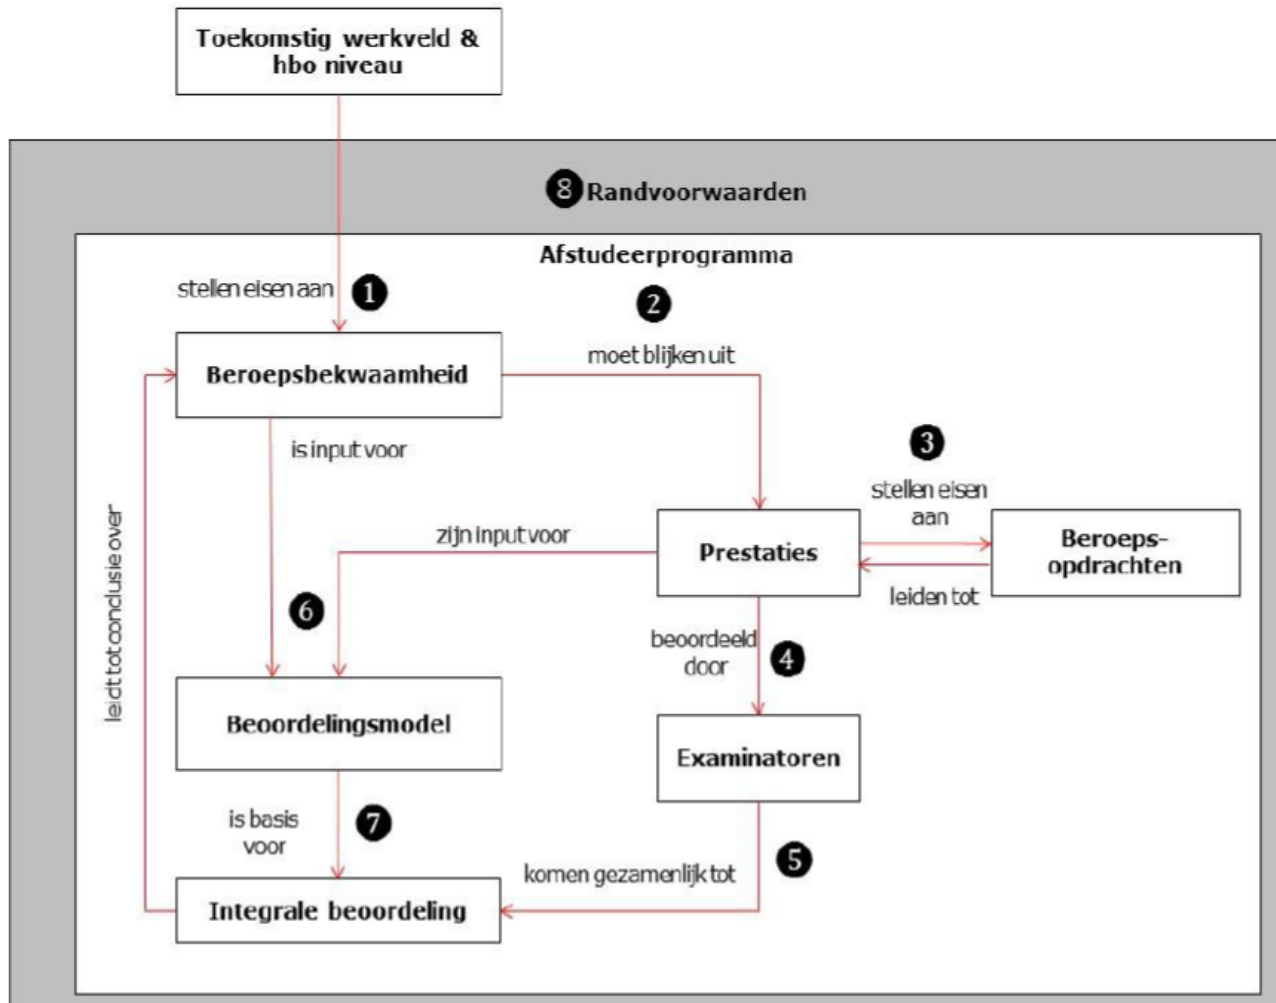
Toekomstig werkveld & hbo niveau

8 Randvoorwaarden

Afstudeerprogramma

stellen eisen aan 1

2

moet blijken uit

Beroepsbekwaamheid

is input voor

3

stellen eisen aan

zijn input voor

Prestaties

Beroeps-opdrachten

leiden tot

leidt tot conclusie over

6

beoordeeld door 4

Beoordelingsmodel

Examinatoren

is basis voor 7

5

komen gezamenlijk tot

Integrale beoordeling